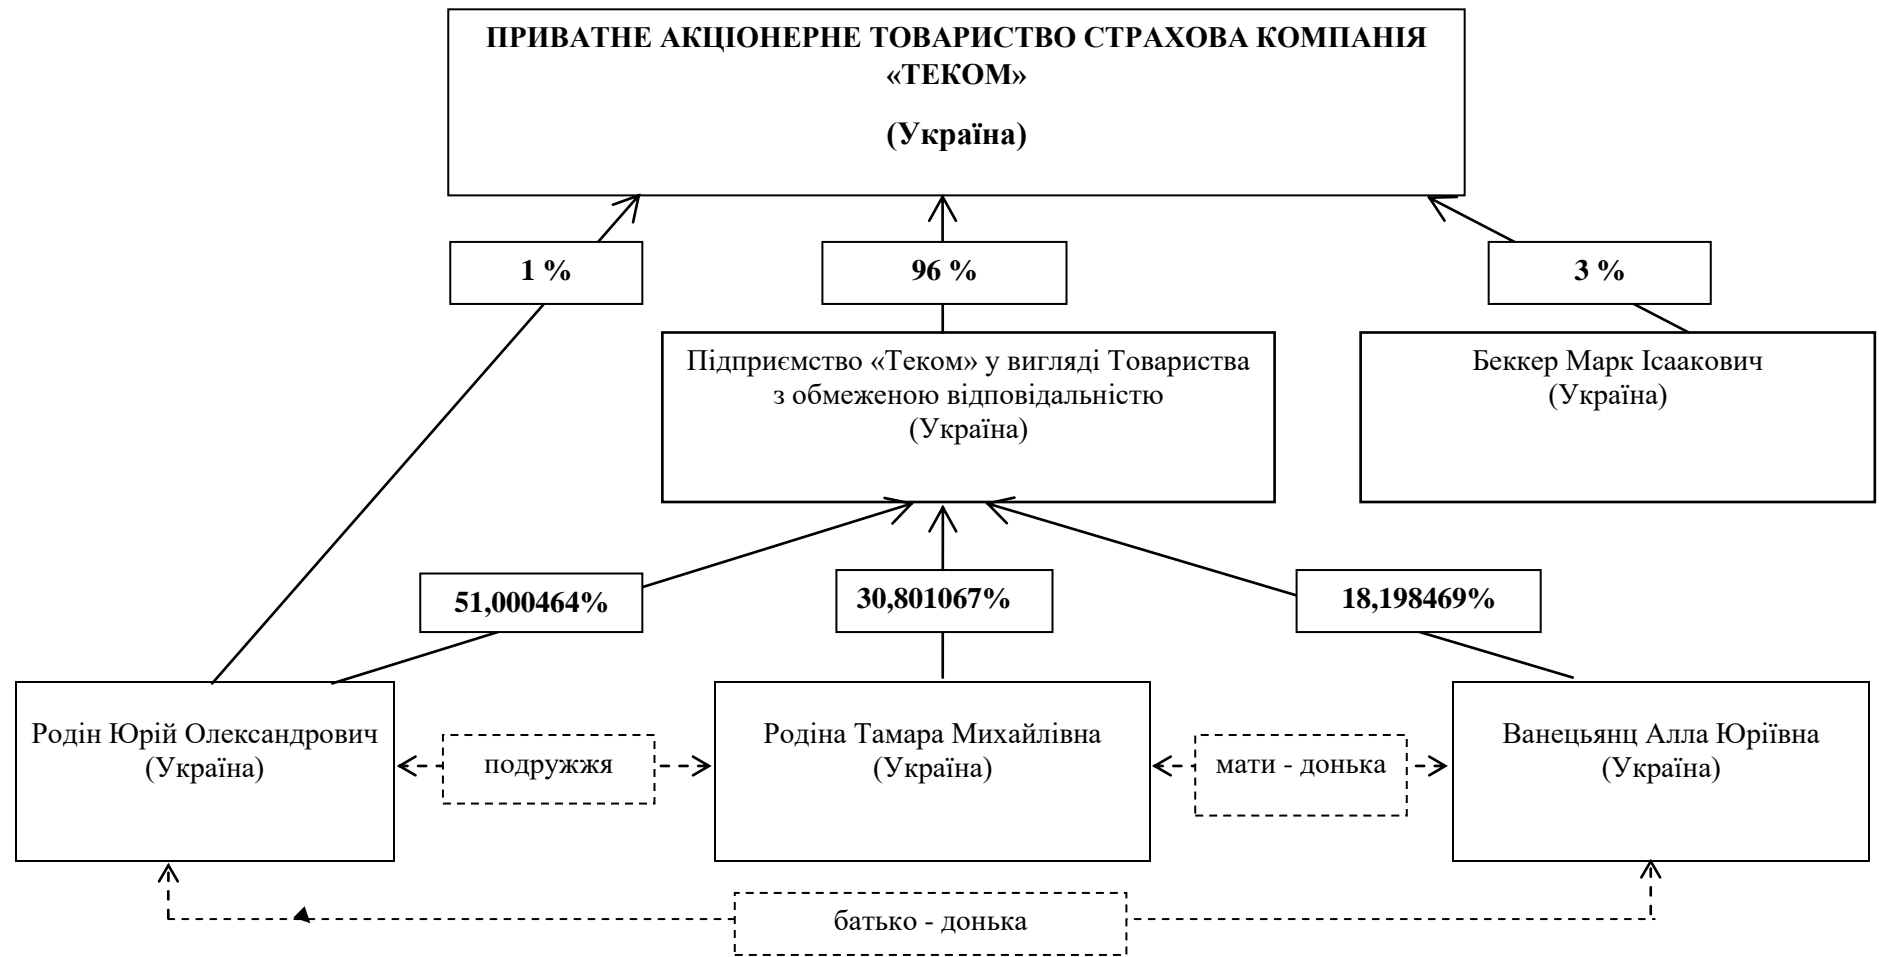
ПРИВАТНЕ АКЦІОНЕРНЕ ТОВАРИСТВО СТРАХОВА КОМПАНІЯ «ТЕКОМ»

(Україна)

1 %

96 %

3 %

Підприємство «Теком» у вигляді Товариства з обмеженою відповідальністю
(Україна)

Беккер Марк Ісаакович
(Україна)

51,000464%

30,801067%

18,198469%

Родін Юрій Олександрович
(Україна)

подружжя

Родіна Тамара Михайлівна
(Україна)

мати - донька

Ванецьянц Алла Юріївна
(Україна)

батько - донька